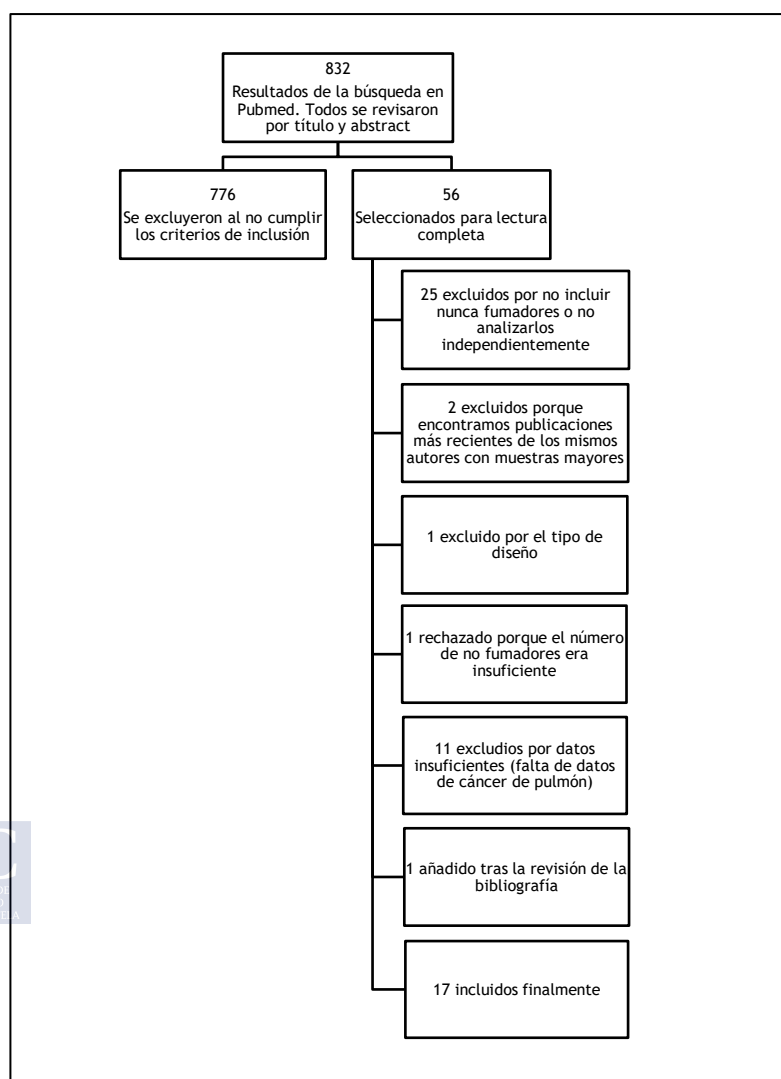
832
Resultados de la búsqueda en Pubmed. Todos se revisaron por título y abstract

776
Se excluyeron al no cumplir los criterios de inclusión

56
Seleccionados para lectura completa

25 excluidos por no incluir nunca fumadores o no analizarlos independientemente

2 excluidos porque encontramos publicaciones más recientes de los mismos autores con muestras mayores

1 excluido por el tipo de diseño

1 rechazado porque el número de no fumadores era insuficiente

11 excludios por datos insuficientes (falta de datos de cáncer de pulmón)

1 añadido tras la revisión de la bibliografía

17 incluidos finalmente